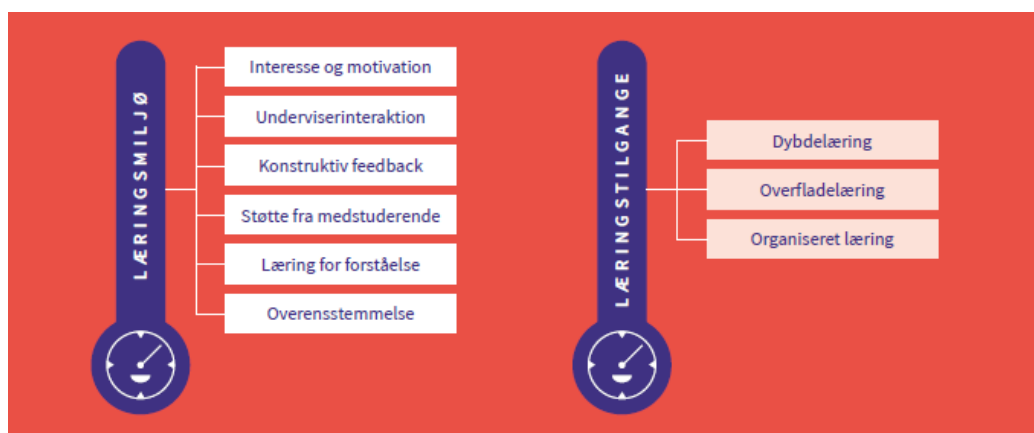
LÆRINGSMILJØ

Interesse og motivation

Underviserinteraktion

Konstruktiv feedback

Støtte fra medstuderende

Læring for forståelse

Overensstemmelse

LÆRINGSTILGANGE

Dybdelæring

Overfladelæring

Organiseret læring